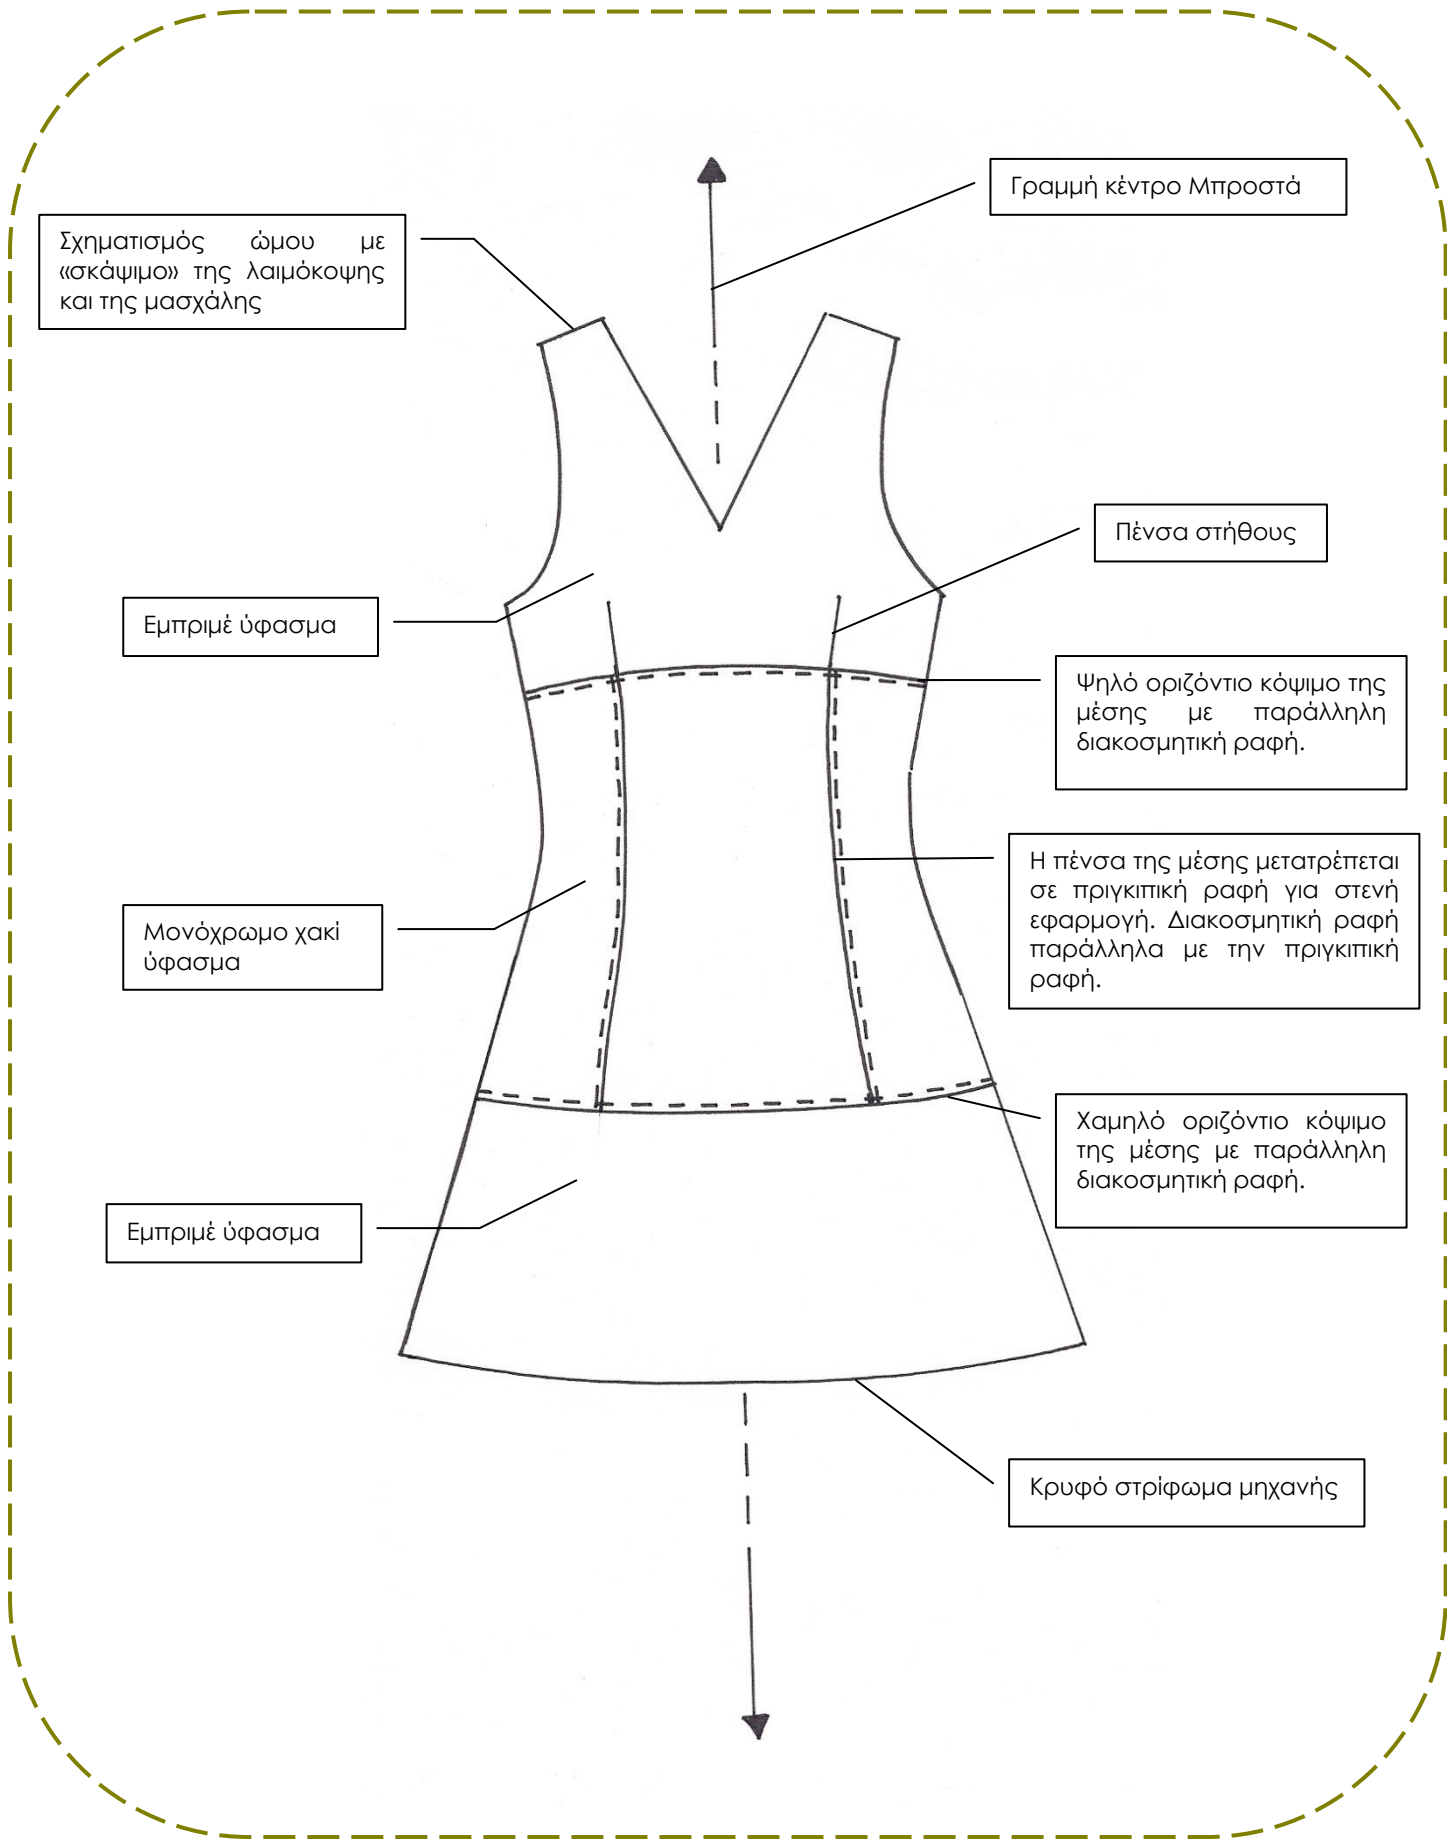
Γραμμή κέντρο Μπροστά

Σχηματισμός ώμου με «σκάψιμο» της λαιμόκοψης και της μασχάλης

Πένσα στήθους

Εμπριμέ ύφασμα

Ψηλό οριζόντιο κόψιμο της μέσης με παράλληλη διακοσμητική ραφή.

Η πένσα της μέσης μετατρέπεται σε πριγκιπική ραφή για στενή εφαρμογή. Διακοσμητική ραφή παράλληλα με την πριγκιπική ραφή.

Μονόχρωμο χακί ύφασμα

Χαμηλό οριζόντιο κόψιμο της μέσης με παράλληλη διακοσμητική ραφή.

Εμπριμέ ύφασμα

Κρυφό στρίφωμα μηχανής